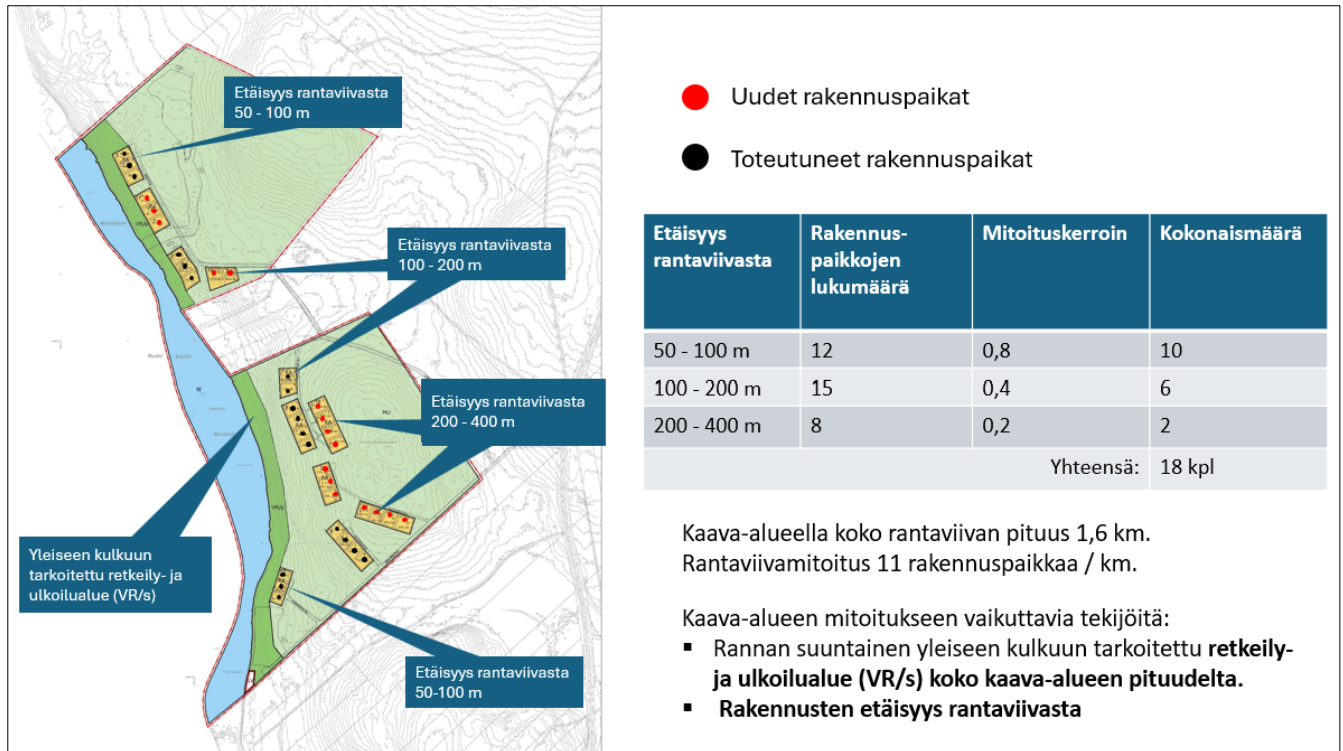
Etäisyys rantaviivasta 50 - 100 m

Etäisyys rantaviivasta 100 - 200 m

Etäisyys rantaviivasta 200 - 400 m

Yleiseen kulkuun tarkoitettu retkeily- ja ulkoilualue (VR/s)

Etäisyys rantaviivasta 50-100 m

Uudet rakennuspaikat

Toteutuneet rakennuspaikat

| Etäisyys rantaviivasta | Rakennuspaikkojen lukumäärä | Mitoituskerroin | Kokonaismäärä |
|---|---|---|---|
| 50 - 100 m | 12 | 0,8 | 10 |
| 100 - 200 m | 15 | 0,4 | 6 |
| 200 - 400 m | 8 | 0,2 | 2 |
| | | Yhteensä: | 18 kpl |

Kaava-alueella koko rantaviivan pituus 1,6 km.
Rantaviivamitoitus 11 rakennuspaikkaa / km.

Kaava-alueen mitoitukseen vaikuttavia tekijöitä:
▪ Rannan suuntainen yleiseen kulkuun tarkoitettu **retkeily- ja ulkoilualue (VR/s) koko kaava-alueen pituudelta.**
▪ **Rakennusten etäisyys rantaviivasta**